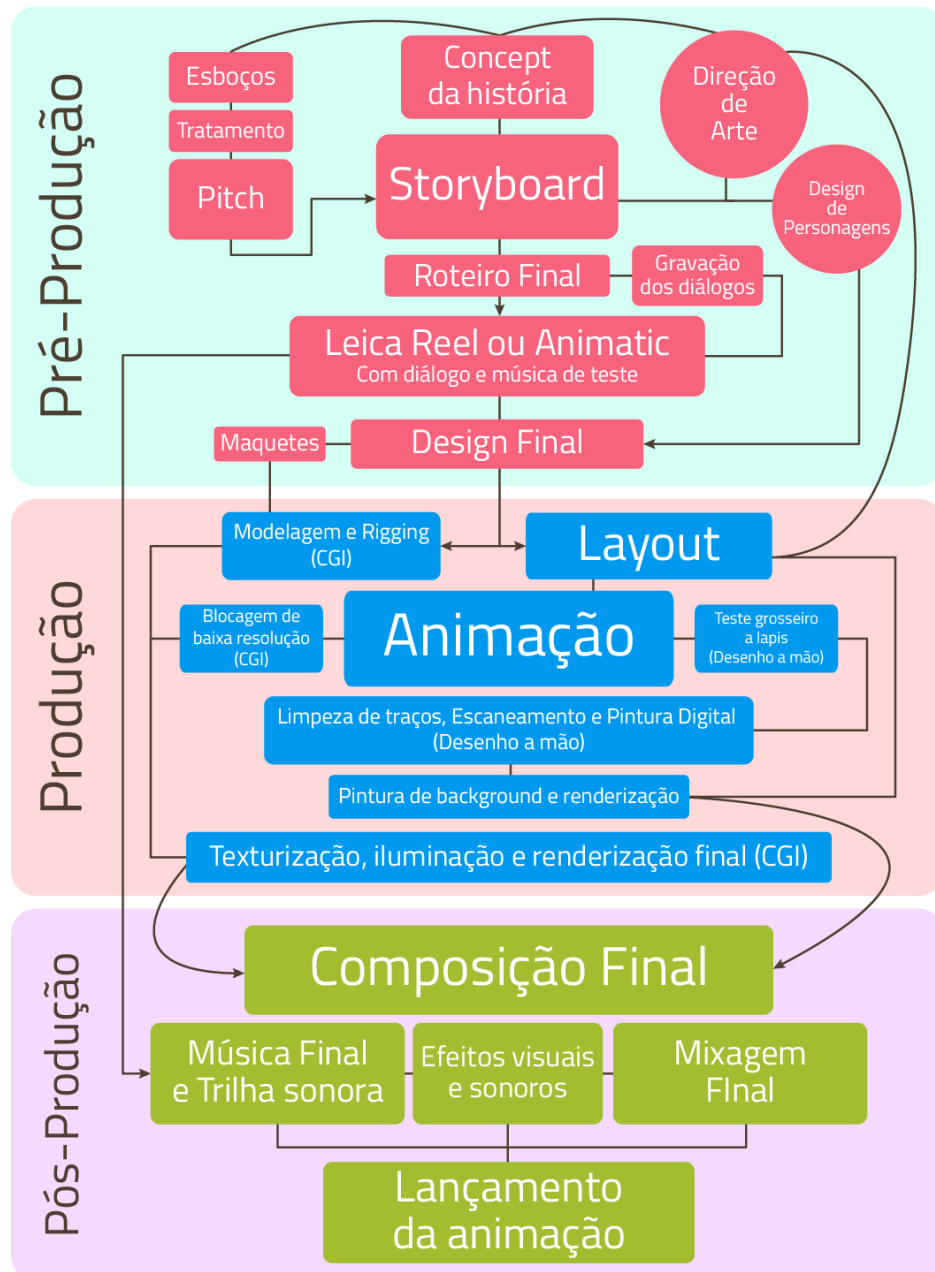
Pré-Produção

Esboços

Tratamento

Pitch

Concept da história

Storyboard

Direção de Arte

Design de Personagens

Roteiro Final

Gravação dos diálogos

Leica Reel ou Animatic
Com diálogo e música de teste

Maquetes

Design Final

Produção

Modelagem e Rigging (CGI)

Layout

Blocagem de baixa resolução (CGI)

Animação

Teste grosseiro a lapis (Desenho a mão)

Limpeza de traços, Escaneamento e Pintura Digital (Desenho a mão)

Pintura de background e renderização

Texturização, iluminação e renderização final (CGI)

Pós-Produção

Composição Final

Música Final e Trilha sonora

Efeitos visuais e sonoros

Mixagem FInal

Lançamento da animação